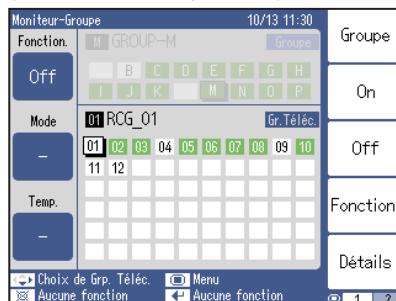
Moniteur-Groupe 10/13 11:30

Fonction.
Off
Mode
–
Temp.
–

M GROUP-M Groupe

A B C D E F G H
I J K L M N O P

01 RCG_01 Gr.Téléc.

| 01 | 02 | 03 | 04 | 05 | 06 | 07 | 08 | 09 | 10 |
|---|---|---|---|---|---|---|---|---|---|
| 11 | 12 | | | | | | | | |

Choix de Grp. Téléc.
Menu
Aucune fonction
Aucune fonction

Groupe
On
Off
Fonction
Détails
1 2